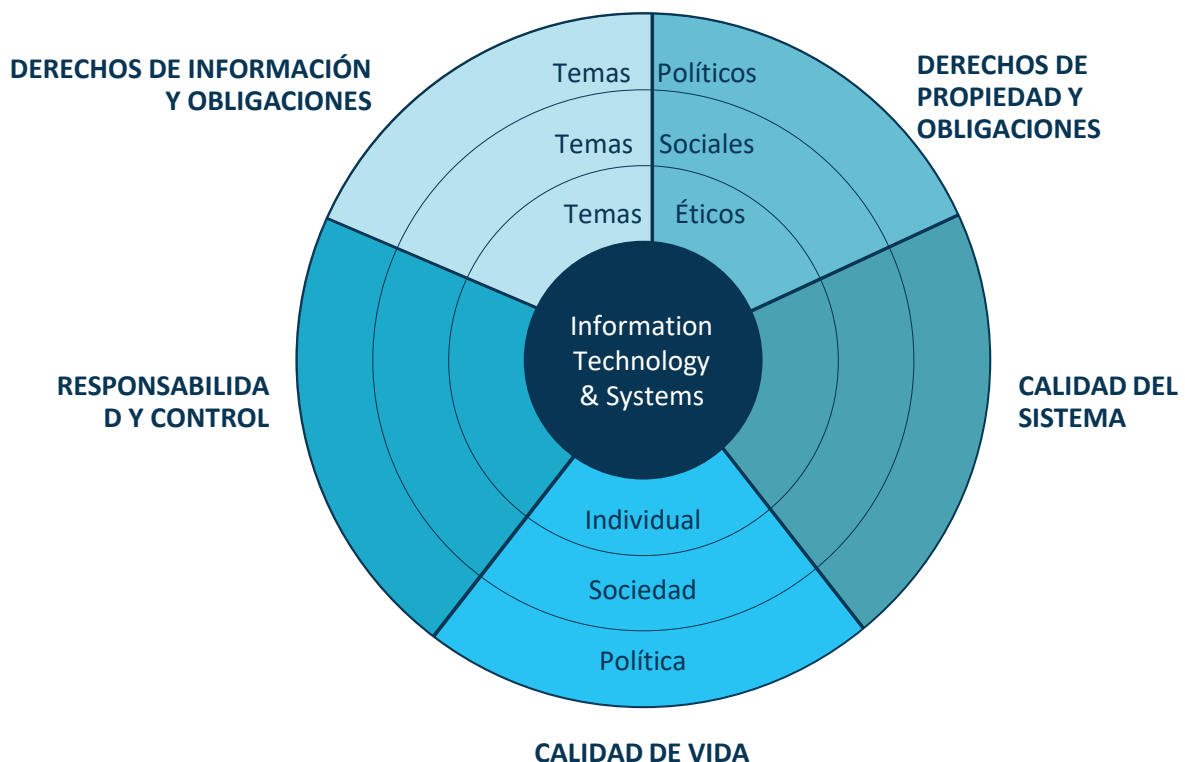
DERECHOS DE INFORMACIÓN Y OBLIGACIONES

Temas Políticos

Temas Sociales

Temas Éticos

DERECHOS DE PROPIEDAD Y OBLIGACIONES

Information Technology & Systems

RESPONSABILIDAD Y CONTROL

CALIDAD DEL SISTEMA

Individual

Sociedad

Política

CALIDAD DE VIDA